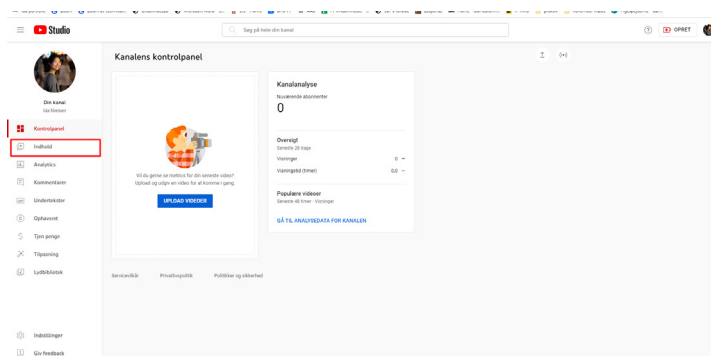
Studio

Søg på hele din kanal

OPRET

Din kanal
Ida Nielsen

Kontrolpanel
Indhold
Analytics
Kommentarer
Undertekster
Ophavsret
Tjen penge
Tilpasning
Lydbibliotek

Indstillinger
Giv feedback

Kanalens kontrolpanel

Vil du gerne se metrics for din seneste video? Upload og udgiv en video for at komme i gang.

UPLOAD VIDEOER

Kanalanalyse
Nuværende abonnenter
0

Oversigt
Seneste 28 dage
Visninger 0 —
Visningstid (timer) 0,0 —

Populære videoer
Seneste 48 timer · Visninger

GÅ TIL ANALYSEDATA FOR KANALEN

Servicevilkår Privatlivspolitik Politikker og sikkerhed